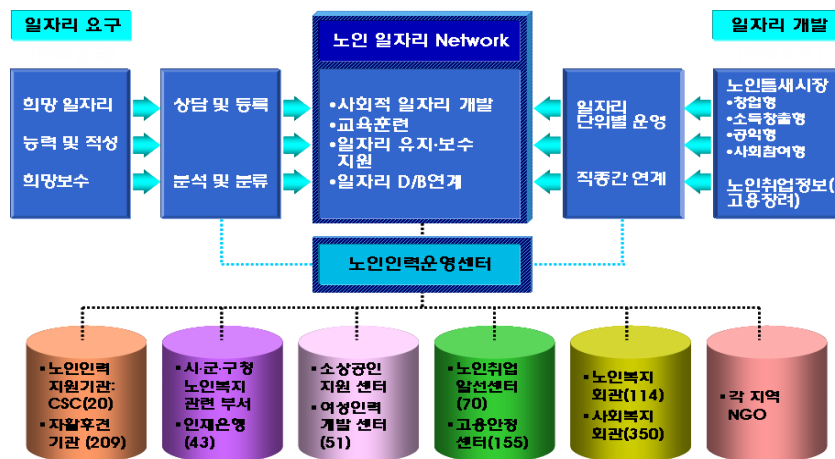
일자리 요구

일자리 개발

노인 일자리 Network

희망 일자리

능력 및 적성

희망보수

상담 및 등록

분석 및 분류

•사회적 일자리 개발
•교육훈련
•일자리 유지·보수 지원
•일자리 D/B연계

일자리 단위별 운영

직종간 연계

노인틈새시장
•창업형
•소득창출형
•공익형
•사회참여형

노인취업정보(고용창려)

노인인력운영센터

•노인인력 지원기관: CSC(20)
•자활후견 기관 (209)

•시·군·구청 노인복지 관련 부서
•인재은행 (43)

•소상공인 지원 센터
•여성인력 개발 센터 (51)

•노인취업 알선센터 (70)
•고용안정 센터(155)

•노인복지 회관(114)
•사회복지 회관(350)

•각 지역 NGO